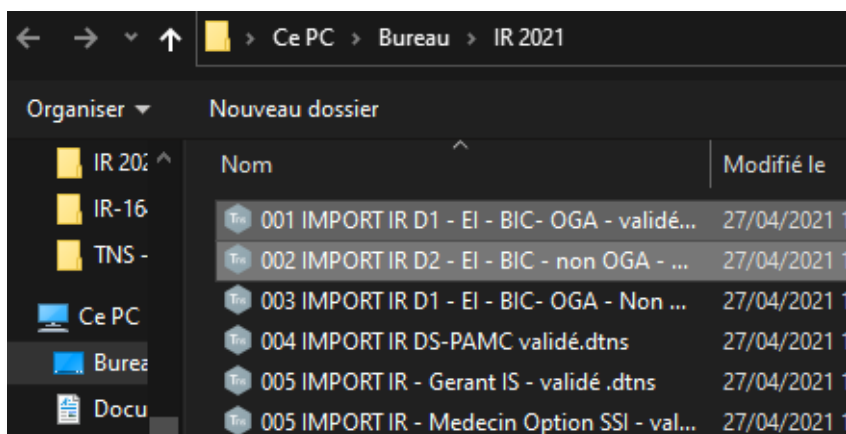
Ce PC > Bureau > IR 2021

Organiser ▾ Nouveau dossier

IR 202
IR-16
TNS -
Ce PC
Burea
Docu

| Nom | Modifié le |
|---|---|
| 001 IMPORT IR D1 - EI - BIC- OGA - validé... | 27/04/2021 |
| 002 IMPORT IR D2 - EI - BIC - non OGA - ... | 27/04/2021 |
| 003 IMPORT IR D1 - EI - BIC- OGA - Non ... | 27/04/2021 |
| 004 IMPORT IR DS-PAMC validé.dtns | 27/04/2021 |
| 005 IMPORT IR - Gerant IS - validé .dtns | 27/04/2021 |
| 005 IMPORT IR - Medecin Option SSI - val... | 27/04/2021 |